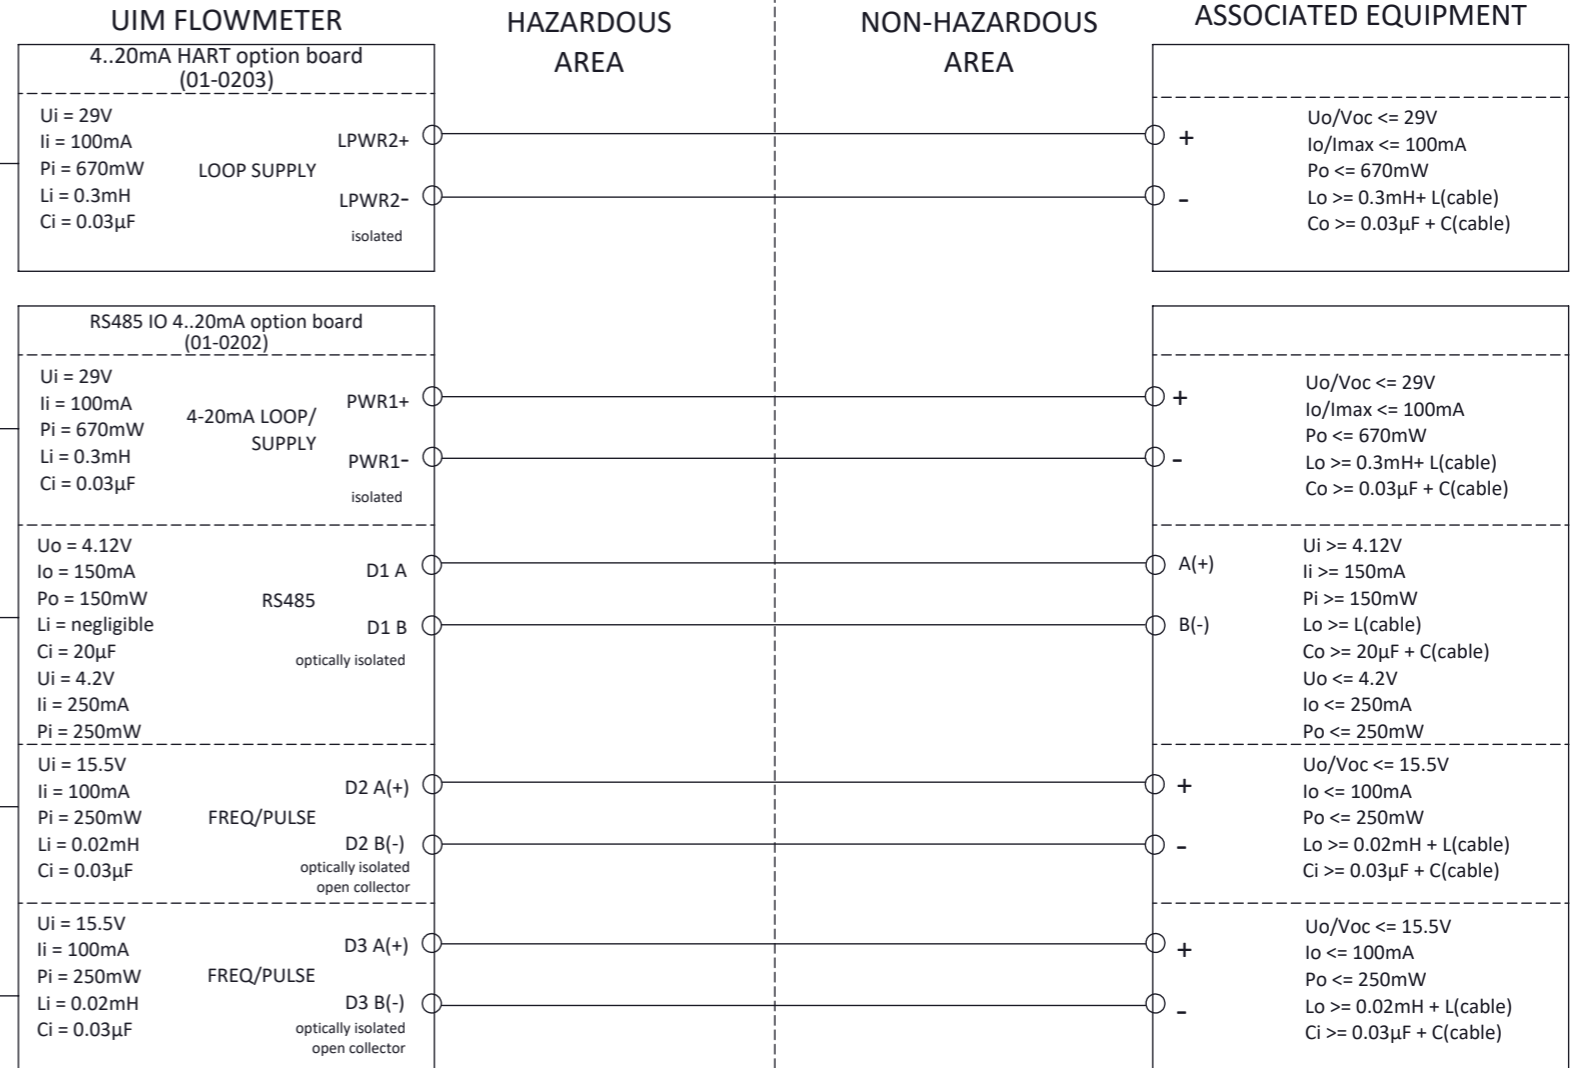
UIM FLOWMETER

HAZARDOUS AREA

NON-HAZARDOUS AREA

ASSOCIATED EQUIPMENT

4..20mA HART option board (01-0203)

Ui = 29V
Ii = 100mA
Pi = 670mW
Li = 0.3mH
Ci = 0.03µF

LOOP SUPPLY

LPWR2+
LPWR2-
isolated

+
-

Uo/Voc <= 29V
Io/Imax <= 100mA
Po <= 670mW
Lo >= 0.3mH+ L(cable)
Co >= 0.03µF + C(cable)

RS485 IO 4..20mA option board (01-0202)

Ui = 29V
Ii = 100mA
Pi = 670mW
Li = 0.3mH
Ci = 0.03µF

4-20mA LOOP/ SUPPLY

PWR1+
PWR1-
isolated

+
-

Uo/Voc <= 29V
Io/Imax <= 100mA
Po <= 670mW
Lo >= 0.3mH+ L(cable)
Co >= 0.03µF + C(cable)

Uo = 4.12V
Io = 150mA
Po = 150mW
Li = negligible
Ci = 20µF
Ui = 4.2V
Ii = 250mA
Pi = 250mW

RS485

D1 A
D1 B
optically isolated

A(+)
B(-)

Ui >= 4.12V
Ii >= 150mA
Pi >= 150mW
Lo >= L(cable)
Co >= 20µF + C(cable)
Uo <= 4.2V
Io <= 250mA
Po <= 250mW

Ui = 15.5V
Ii = 100mA
Pi = 250mW
Li = 0.02mH
Ci = 0.03µF

FREQ/PULSE

D2 A(+)
D2 B(-)
optically isolated
open collector

+
-

Uo/Voc <= 15.5V
Io <= 100mA
Po <= 250mW
Lo >= 0.02mH + L(cable)
Ci >= 0.03µF + C(cable)

Ui = 15.5V
Ii = 100mA
Pi = 250mW
Li = 0.02mH
Ci = 0.03µF

FREQ/PULSE

D3 A(+)
D3 B(-)
optically isolated
open collector

+
-

Uo/Voc <= 15.5V
Io <= 100mA
Po <= 250mW
Lo >= 0.02mH + L(cable)
Ci >= 0.03µF + C(cable)